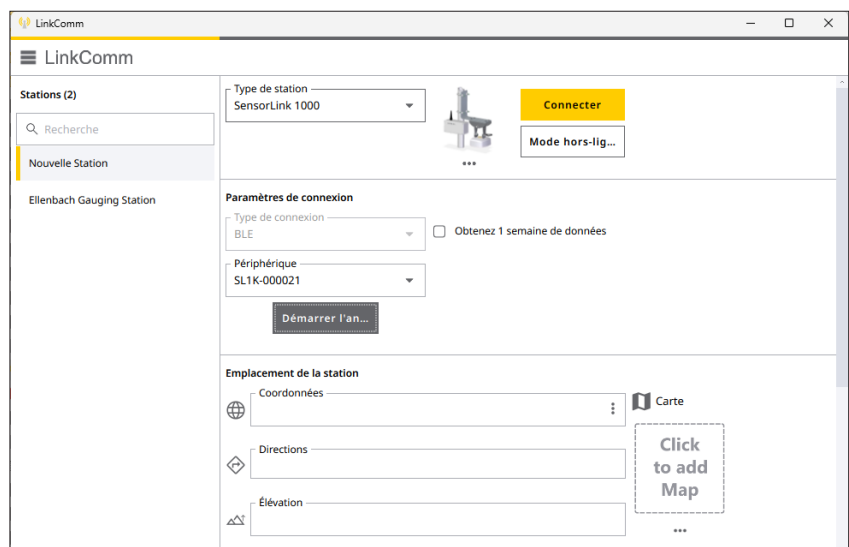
LinkComm

LinkComm

Stations (2)

Recherche

Nouvelle Station

Ellenbach Gauging Station

Type de station
SensorLink 1000

•••

Connecter

Mode hors-lig...

Paramètres de connexion

Type de connexion
BLE

Obtenez 1 semaine de données

Périphérique
SL1K-000021

Démarrer l'an...

Emplacement de la station

Coordonnées

Carte

Directions

Click to add Map

Élévation

•••